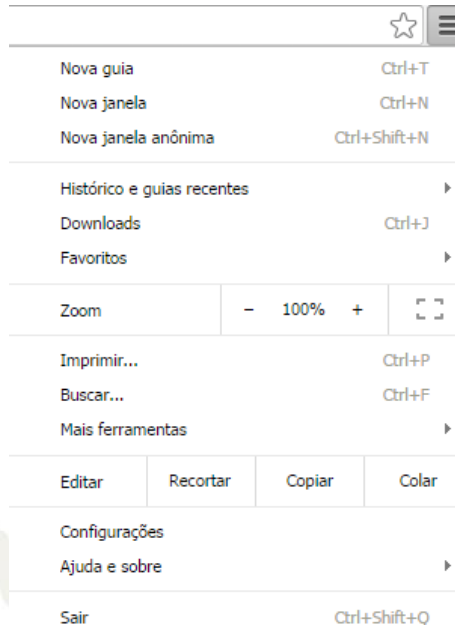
Nova guia Ctrl+T
Nova janela Ctrl+N
Nova janela anônima Ctrl+Shift+N

Histórico e guias recentes
Downloads Ctrl+J
Favoritos

Zoom – 100% +

Imprimir... Ctrl+P
Buscar... Ctrl+F
Mais ferramentas

| Editar | Recortar | Copiar | Colar |
|---|---|---|---|

Configurações
Ajuda e sobre

Sair Ctrl+Shift+Q